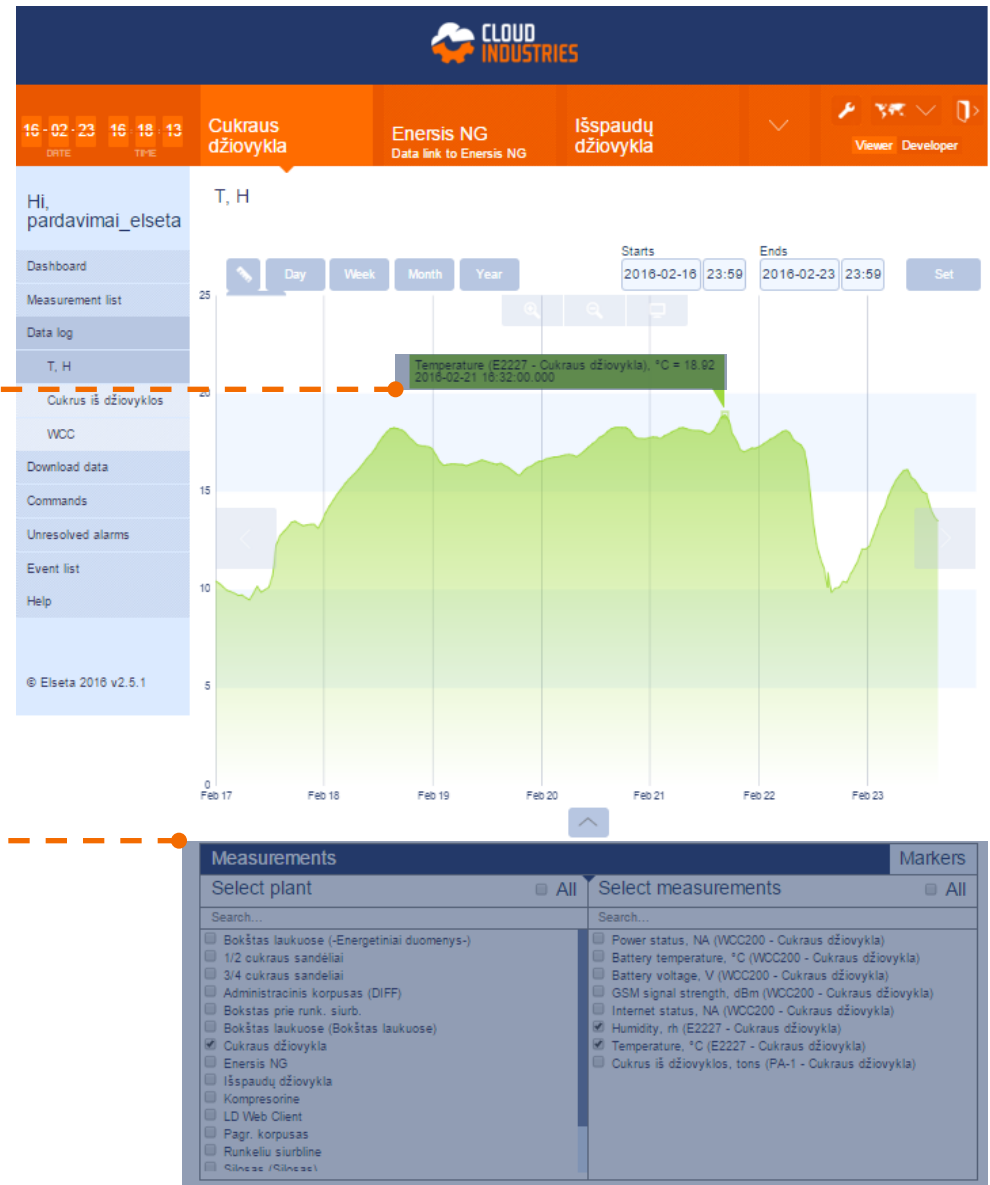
CLOUD INDUSTRIES

16 - 02 - 23 DATE 16 : 18 : 13 TIME

Cukraus džiovykla

Enersis NG
Data link to Enersis NG

Išspaudų džiovykla

Viewer Developer

Hi, pardavimai_elseta

Dashboard
Measurement list
Data log
T, H
Cukrus iš džiovyklos
WCC
Download data
Commands
Unresolved alarms
Event list
Help

© Elseta 2016 v2.5.1

T, H

Day Week Month Year

Starts 2016-02-16 23:59
Ends 2016-02-23 23:59
Set

Temperature (E2227 - Cukraus džiovykla), °C = 18.92
2016-02-21 16:32:00.000

25
20
15
10
5
0

Feb 17 Feb 18 Feb 19 Feb 20 Feb 21 Feb 22 Feb 23

Measurements
Markers

Select plant All
Search...
Bokštas laukuose (-Energetiniai duomenys-)
1/2 cukraus sandeliai
3/4 cukraus sandeliai
Administracinis korpusas (DIFF)
Bokstas prie runk. siurb.
Bokštas laukuose (Bokštas laukuose)
Cukraus džiovykla
Enersis NG
Išspaudų džiovykla
Kompresorine
LD Web Client
Pagr. korpusas
Runkeliu siurbline
Silosas (Silosas)

Select measurements All
Search...
Power status, NA (WCC200 - Cukraus džiovykla)
Battery temperature, °C (WCC200 - Cukraus džiovykla)
Battery voltage, V (WCC200 - Cukraus džiovykla)
GSM signal strength, dBm (WCC200 - Cukraus džiovykla)
Internet status, NA (WCC200 - Cukraus džiovykla)
Humidity, rh (E2227 - Cukraus džiovykla)
Temperature, °C (E2227 - Cukraus džiovykla)
Cukrus iš džiovyklos, tons (PA-1 - Cukraus džiovykla)